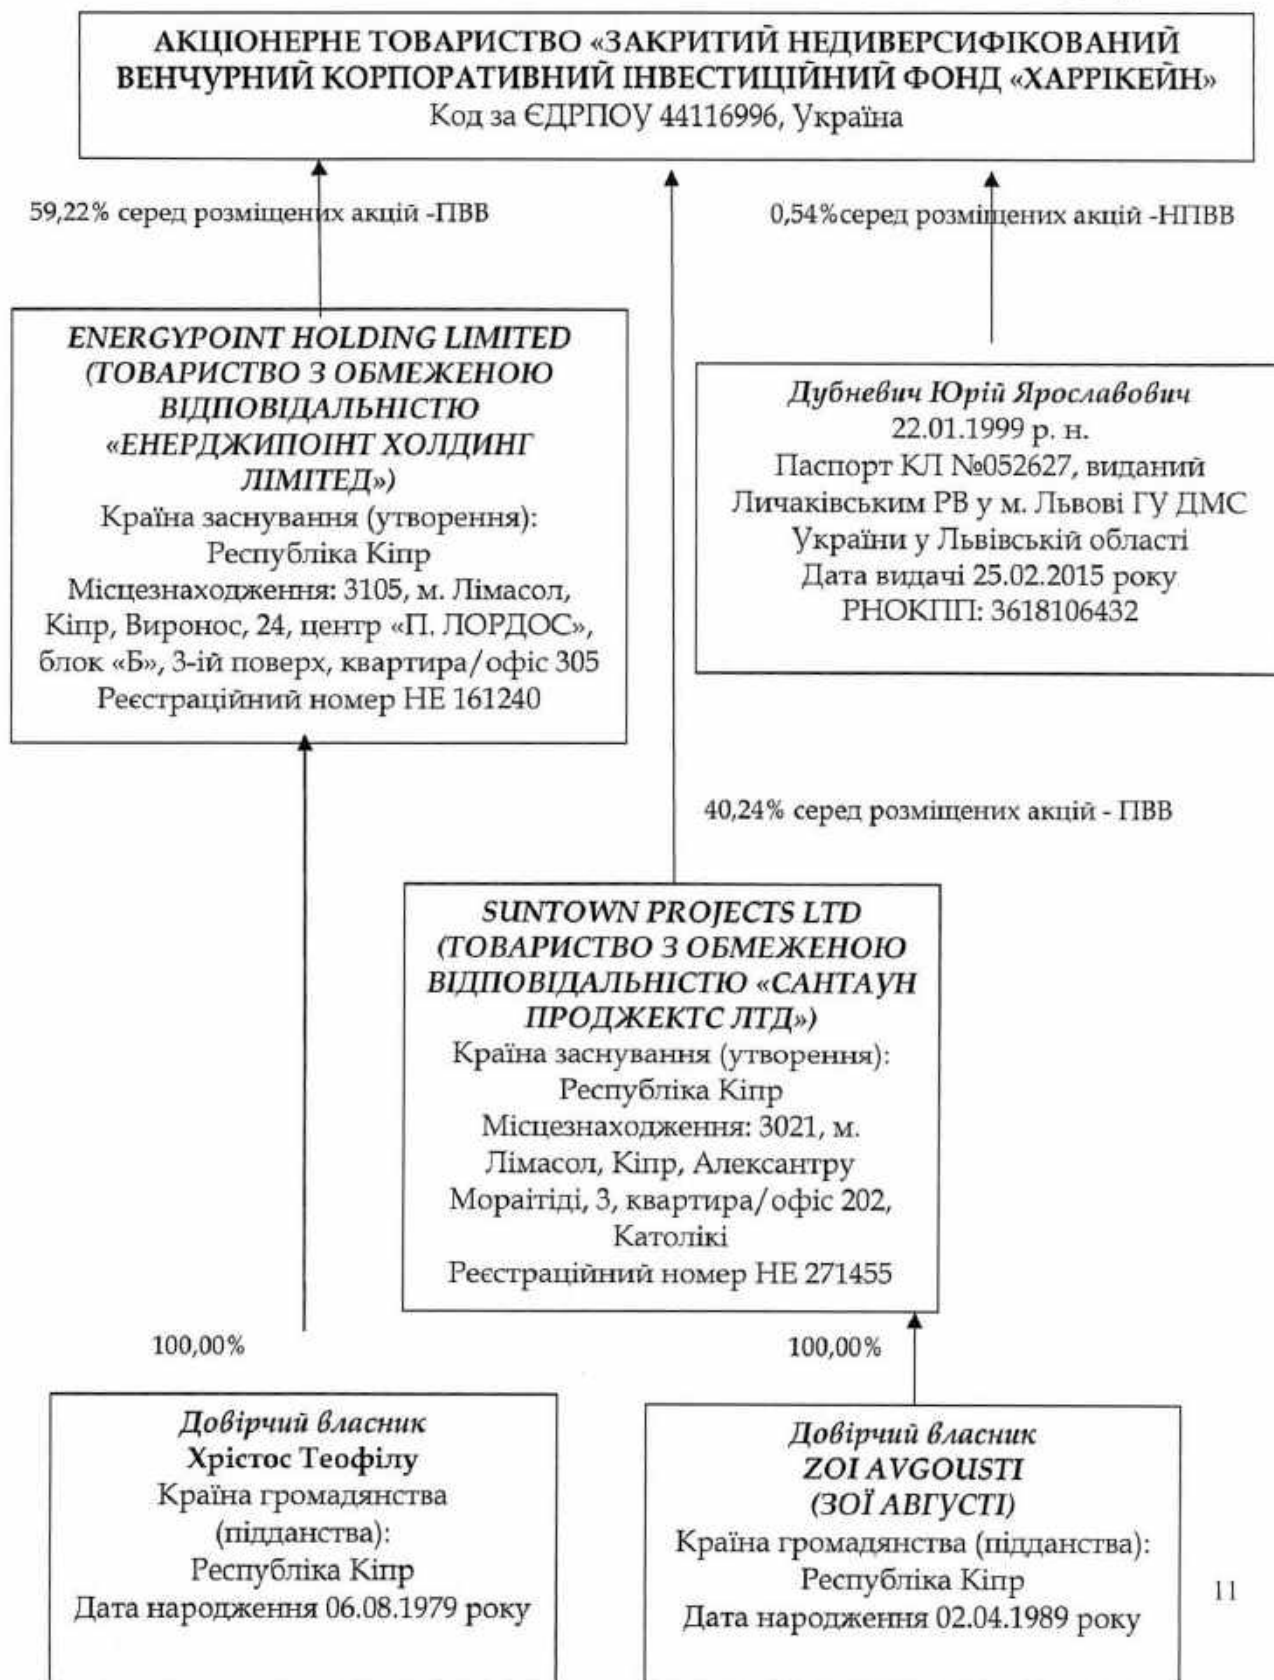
АКЦІОНЕРНЕ ТОВАРИСТВО «ЗАКРИТИЙ НЕДИВЕРСИФІКОВАНИЙ ВЕНЧУРНИЙ КОРПОРАТИВНИЙ ІНВЕСТИЦІЙНИЙ ФОНД «ХАРРІКЕЙН»
Код за ЄДРПОУ 44116996, Україна

59,22% серед розміщених акцій -ПВВ

0,54%серед розміщених акцій -НПВВ

ENERGYPOINT HOLDING LIMITED (ТОВАРИСТВО З ОБМЕЖЕНОЮ ВІДПОВІДАЛЬНІСТЮ «ЕНЕРДЖИПОІНТ ХОЛДИНГ ЛІМІТЕД»)
Країна заснування (утворення): Республіка Кіпр
Місцезнаходження: 3105, м. Лімасол, Кіпр, Виронос, 24, центр «П. ЛОРДОС», блок «Б», 3-ій поверх, квартира/офіс 305
Реєстраційний номер НЕ 161240

Дубневич Юрій Ярославович
22.01.1999 р. н.
Паспорт КЛ №052627, виданий Личаківським РВ у м. Львові ГУ ДМС України у Львівській області
Дата видачі 25.02.2015 року
РНОКПП: 3618106432

40,24% серед розміщених акцій - ПВВ

SUNTOWN PROJECTS LTD (ТОВАРИСТВО З ОБМЕЖЕНОЮ ВІДПОВІДАЛЬНІСТЮ «САНТАУН ПРОДЖЕКТС ЛТД»)
Країна заснування (утворення): Республіка Кіпр
Місцезнаходження: 3021, м. Лімасол, Кіпр, Александру Мораітіді, 3, квартира/офіс 202, Католікі
Реєстраційний номер НЕ 271455

100,00%

100,00%

Довірчий власник
Хрістос Теофілу
Країна громадянства (підданства): Республіка Кіпр
Дата народження 06.08.1979 року

Довірчий власник
ZOI AVGOUSTI
(ЗОЇ АВГУСТІ)
Країна громадянства (підданства): Республіка Кіпр
Дата народження 02.04.1989 року

11